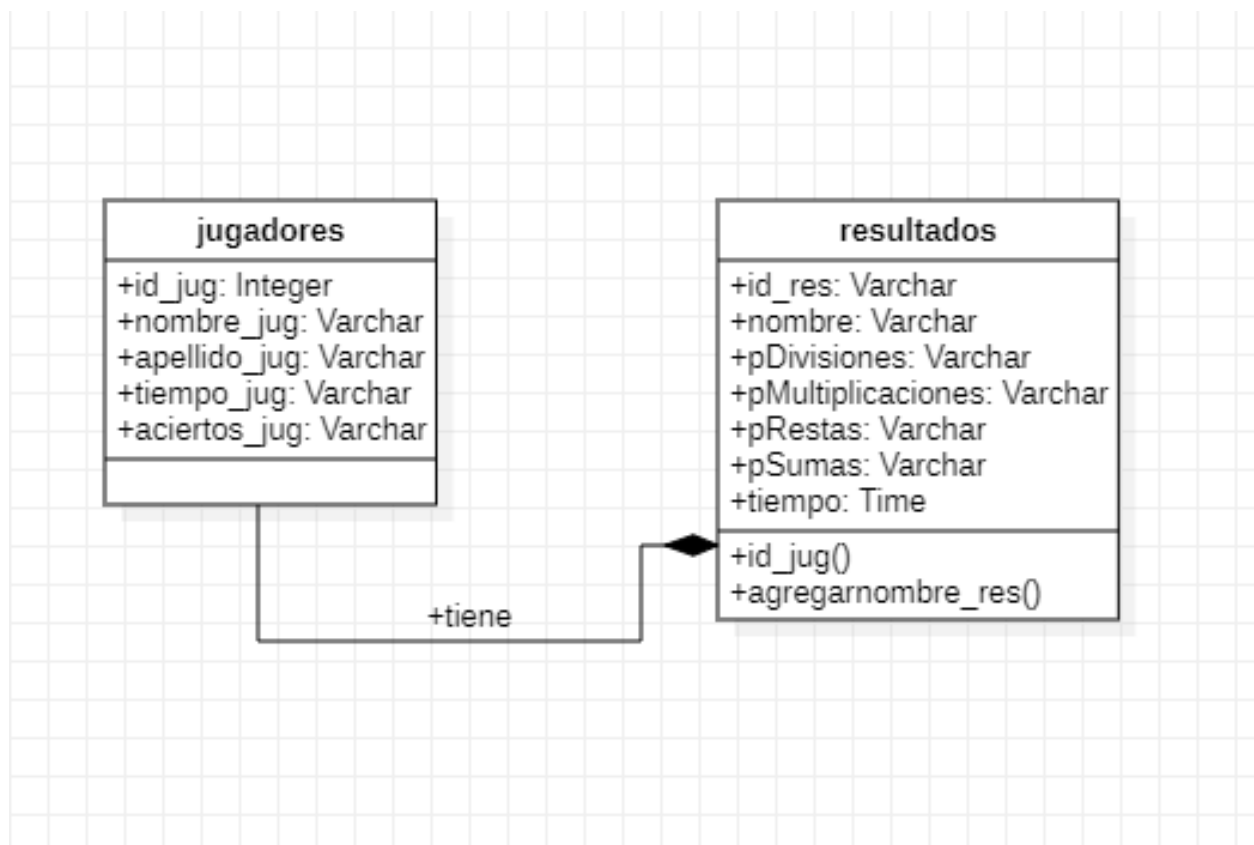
jugadores

+id_jug: Integer
+nombre_jug: Varchar
+apellido_jug: Varchar
+tiempo_jug: Varchar
+aciertos_jug: Varchar

resultados

+id_res: Varchar
+nombre: Varchar
+pDivisiones: Varchar
+pMultiplicaciones: Varchar
+pRestas: Varchar
+pSumas: Varchar
+tiempo: Time

+id_jug()
+agregarnombre_res()

+tiene